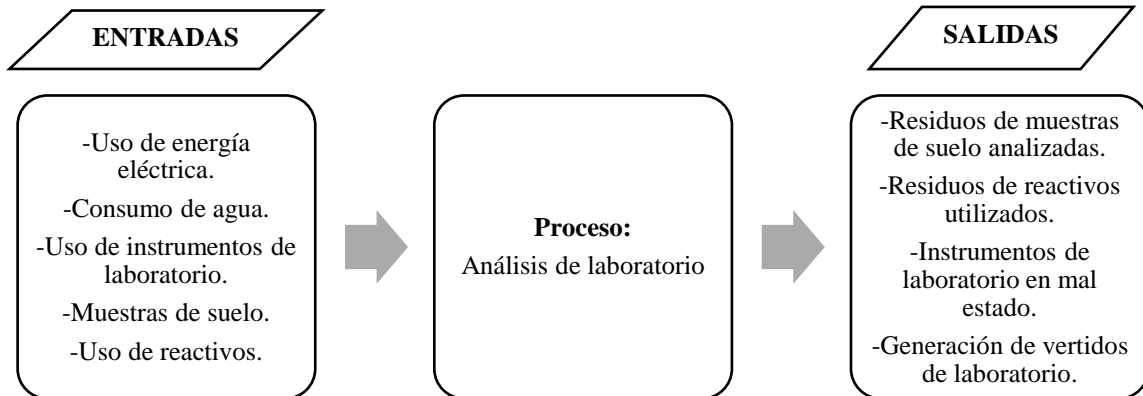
ENTRADAS

SALIDAS

-Uso de energía eléctrica.

-Consumo de agua.

-Uso de instrumentos de laboratorio.

-Muestras de suelo.

-Uso de reactivos.

**Proceso:**
Análisis de laboratorio

-Residuos de muestras de suelo analizadas.

-Residuos de reactivos utilizados.

-Instrumentos de laboratorio en mal estado.

-Generación de vertidos de laboratorio.